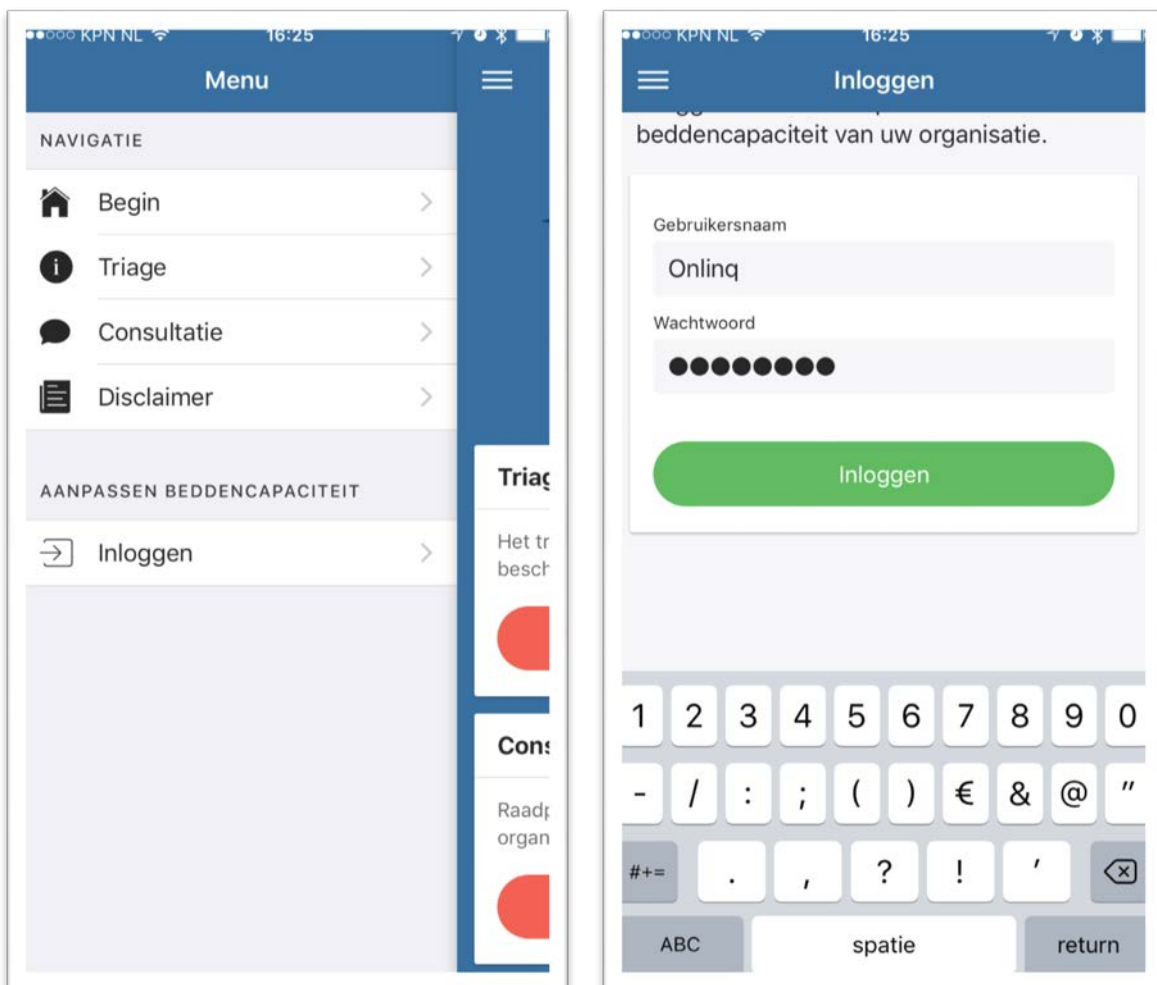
KPN NL 16:25

Menu

NAVIGATIE

Begin

Triage

Consultatie

Disclaimer

AANPASSEN BEDDENCAPACITEIT

Inloggen

Triag

Het tr
besch

Cons

Raadp
organ

KPN NL 16:25

Inloggen

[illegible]
beddencapaciteit van uw organisatie.

Gebruikersnaam

Onlinq

Wachtwoord

●●●●●●●●

Inloggen

1 2 3 4 5 6 7 8 9 0

- / : ; ( ) € & @ "

#+= . , ? ! '

ABC spatie return